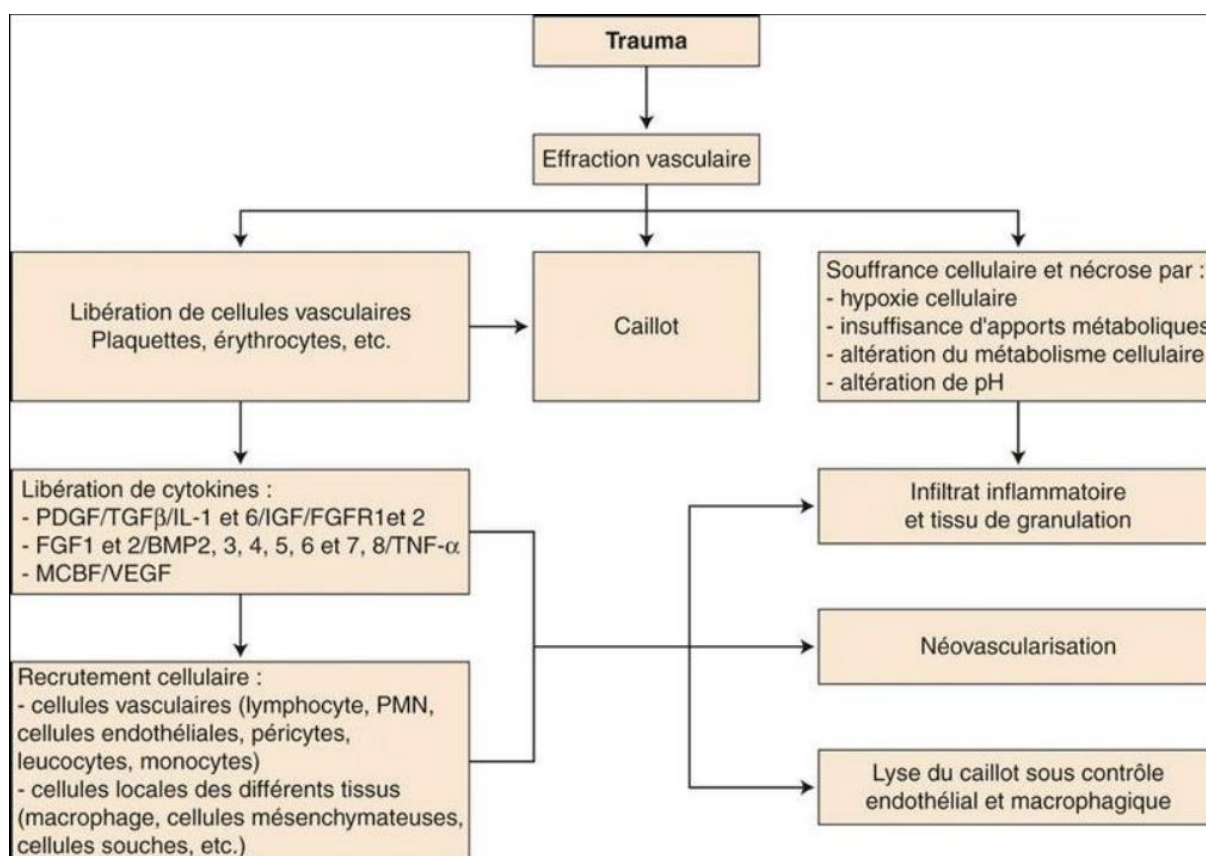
Trauma

Effraction vasculaire

Libération de cellules vasculaires
Plaquettes, érythrocytes, etc.

Caillot

Souffrance cellulaire et nécrose par :
- hypoxie cellulaire
- insuffisance d'apports métaboliques
- altération du métabolisme cellulaire
- altération de pH

Libération de cytokines :
- PDGF/TGF$\beta$/IL-1 et 6/IGF/FGFR1et 2
- FGF1 et 2/BMP2, 3, 4, 5, 6 et 7, 8/TNF-$\alpha$
- MCBF/VEGF

Infiltrat inflammatoire
et tissu de granulation

Néovascularisation

Recrutement cellulaire :
- cellules vasculaires (lymphocyte, PMN, cellules endothéliales, péricytes, leucocytes, monocytes)
- cellules locales des différents tissus (macrophage, cellules mésenchymateuses, cellules souches, etc.)

Lyse du caillot sous contrôle
endothélial et macrophagique